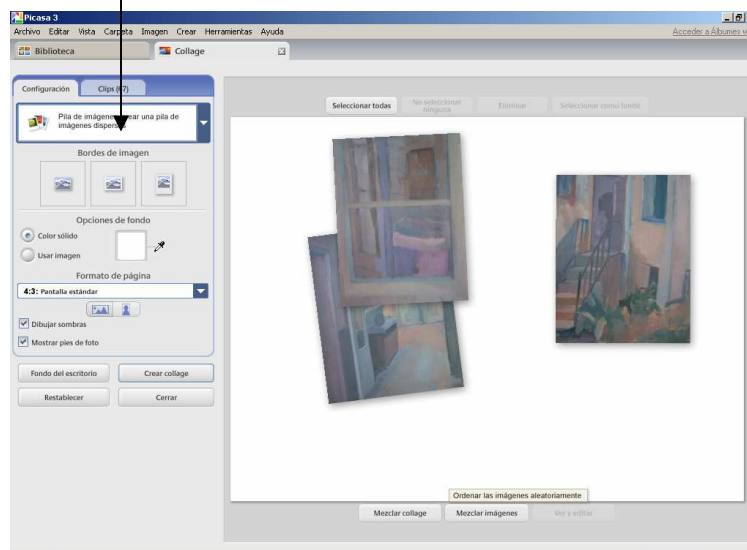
Picasa 3
Archivo Editar Vista Carpeta Imagen Crear Herramientas Ayuda
Acceder a Álbumes w
Biblioteca
Collage
Configuración
Clips (17)
Pila de imágenes: crear una pila de imágenes dispersas
Bordes de imagen
Opciones de fondo
Color sólido
Usar imagen
Formato de página
4:3: Pantalla estándar
Dibujar sombras
Mostrar pies de foto
Fondo del escritorio
Crear collage
Restablecer
Cerrar
Seleccionar todas
No seleccionar ninguna
Eliminar
Seleccionar como fondo
Ordenar las imágenes aleatoriamente
Mezclar collage
Mezclar imágenes
Ver y editar